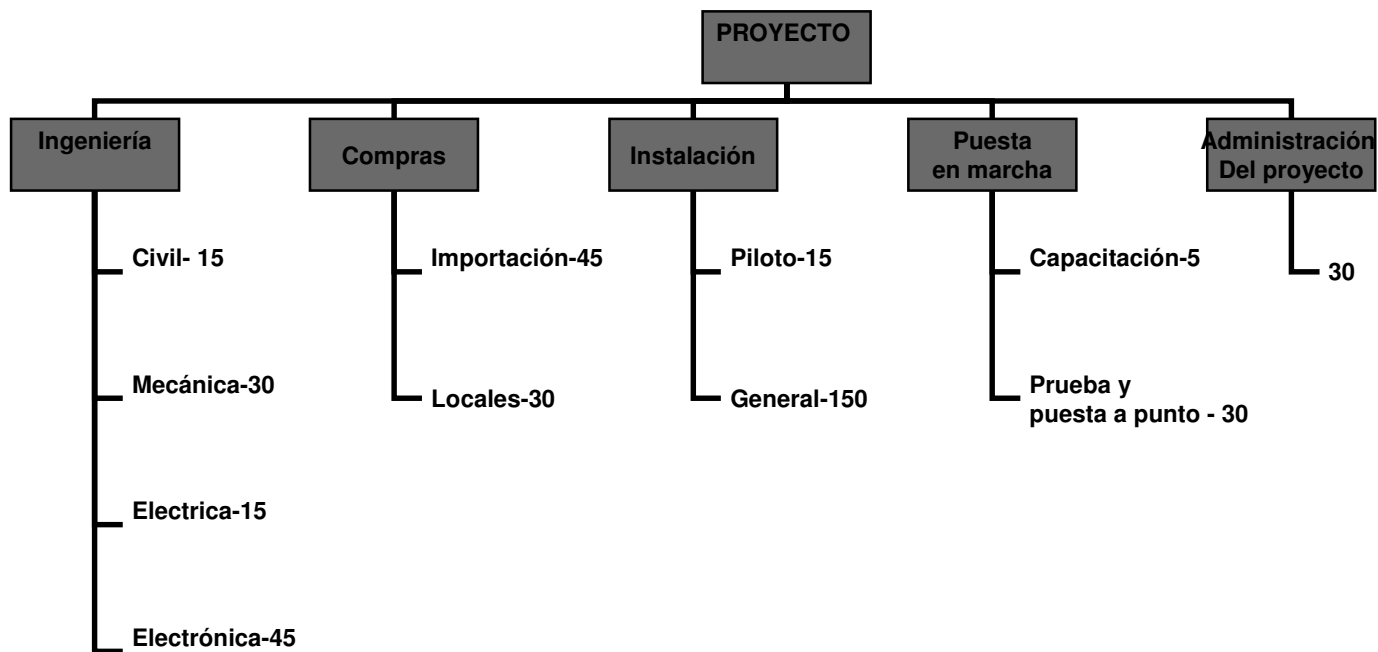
PROYECTO

Ingeniería

Civil- 15

Mecánica-30

Electrica-15

Electrónica-45

Compras

Importación-45

Locales-30

Instalación

Piloto-15

General-150

Puesta en marcha

Capacitación-5

Prueba y puesta a punto - 30

Administración Del proyecto

30